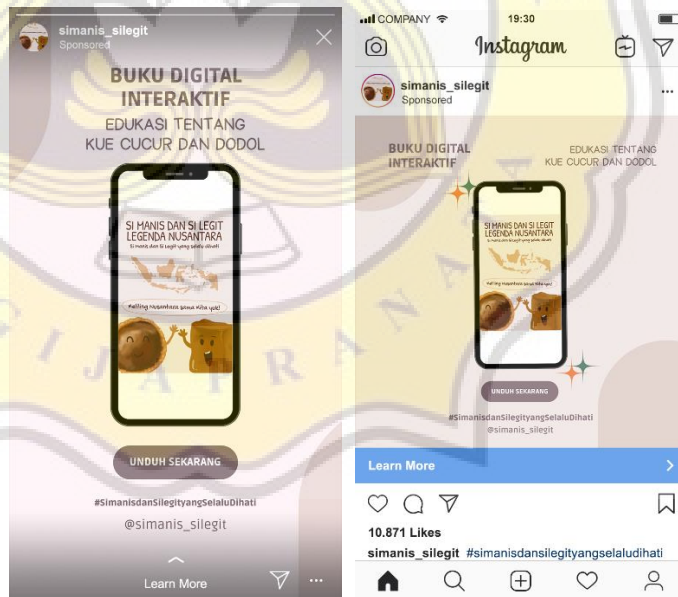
simanis_silegit
Sponsored

BUKU DIGITAL INTERAKTIF
EDUKASI TENTANG KUE CUCUR DAN DODOL

SI MANIS DAN SI LEGIT LEGENDA NUSANTARA
Si manis dan Si Legit yang selalu dihati

Keliling nusantara yuk!

UNDUH SEKARANG

#SimanisdanSilegityangSelaluDihati
@simanis_silegit

Learn More

COMPANY 19:30
Instagram
simanis_silegit
Sponsored

BUKU DIGITAL INTERAKTIF
EDUKASI TENTANG KUE CUCUR DAN DODOL

SI MANIS DAN SI LEGIT LEGENDA NUSANTARA

UNDUH SEKARANG
#SimanisdanSilegityangSelaluDihati
@simanis_silegit

Learn More

10.871 Likes
simanis_silegit #simanisdansilegityangselaludihati